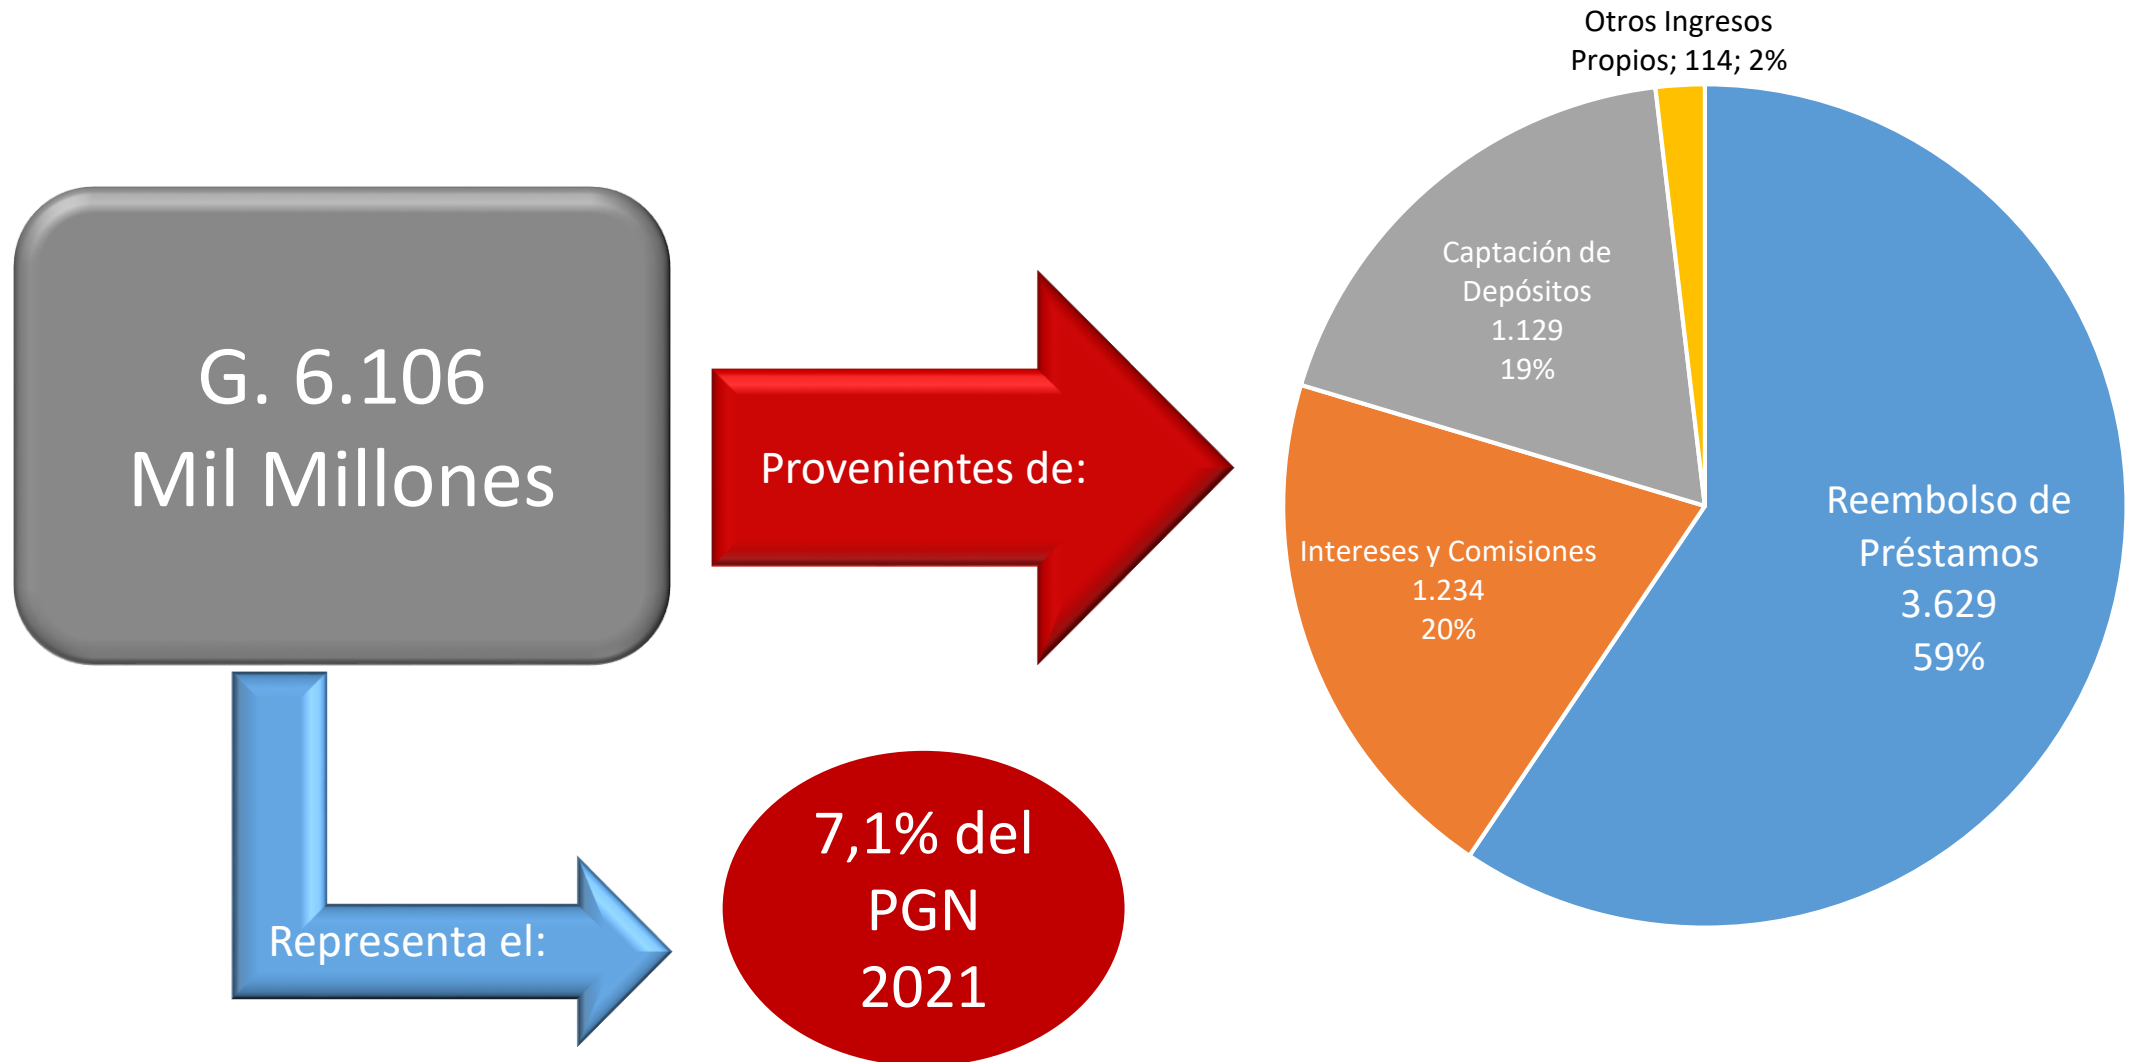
G. 6.106
Mil Millones

Provenientes de:

Otros Ingresos Propios; 114; 2%

Captación de Depósitos
1.129
19%

Intereses y Comisiones
1.234
20%

Reembolso de Préstamos
3.629
59%

Representa el:

7,1% del
PGN
2021